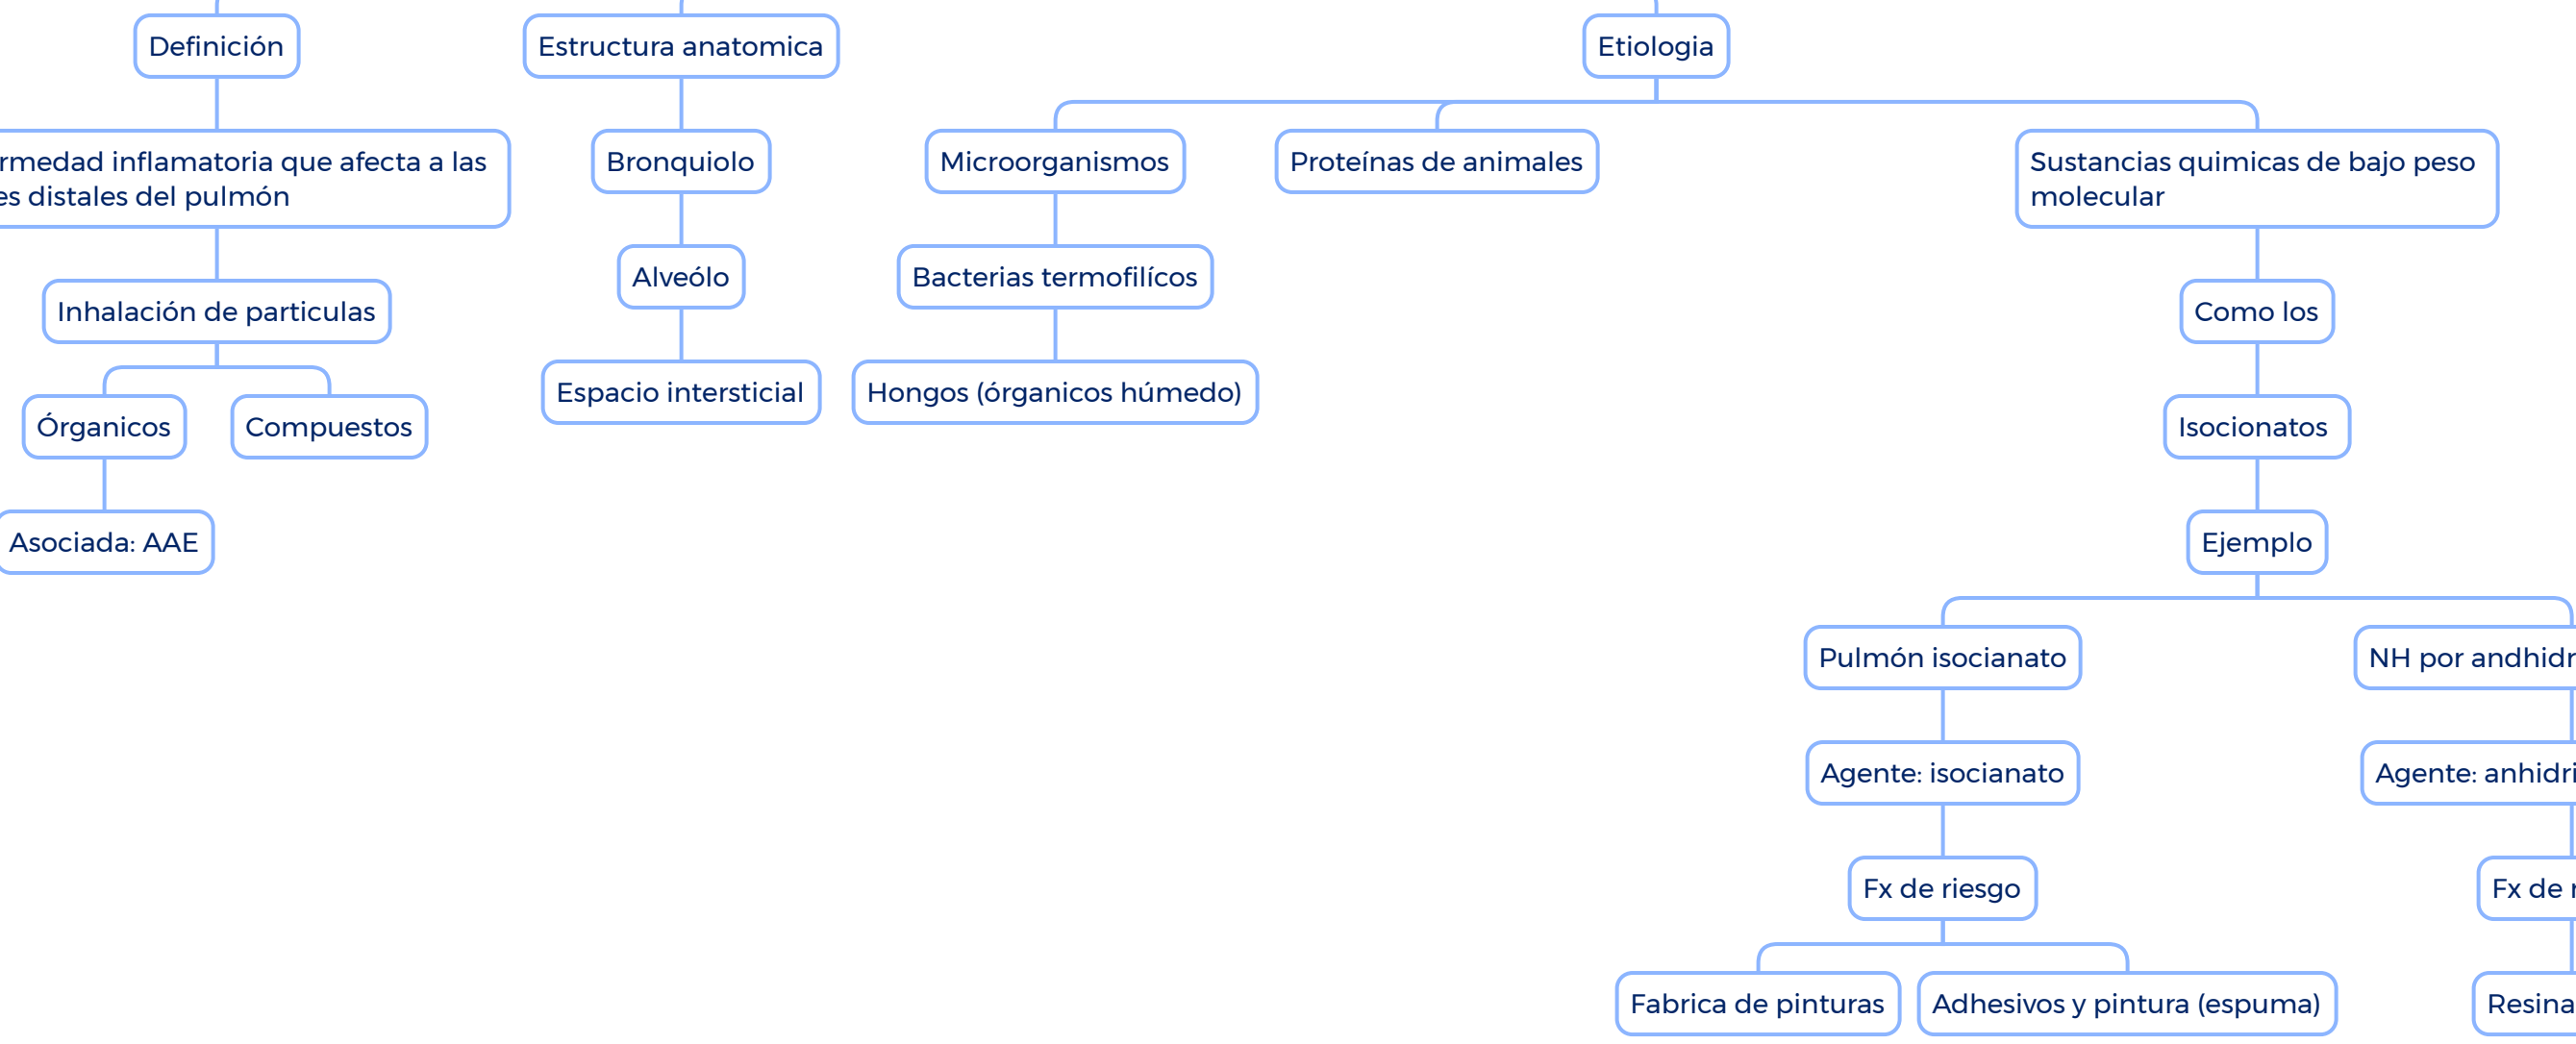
Definición

rmedad inflamatoria que afecta a las es distales del pulmón

Inhalación de particulas

Órganicos

Compuestos

Asociada: AAE

Estructura anatomica

Bronquiolo

Alveólo

Espacio intersticial

Etiologia

Microorganismos

Bacterias termofilícos

Hongos (órganicos húmedo)

Proteínas de animales

Sustancias quimicas de bajo peso molecular

Como los

Isocionatos

Ejemplo

Pulmón isocianato

Agente: isocianato

Fx de riesgo

Fabrica de pinturas

Adhesivos y pintura (espuma)

NH por andhidr

Agente: anhidri

Fx de r

Resina